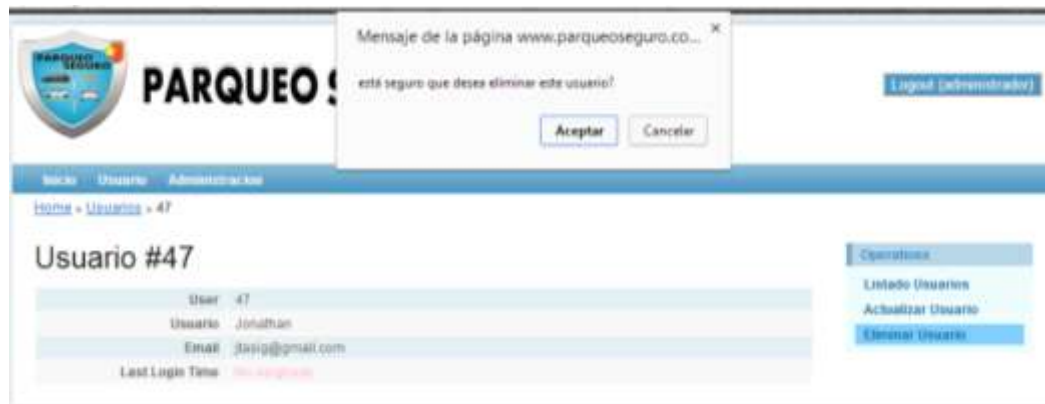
PARQUEO SEGURO

PARQUEO S

Mensaje de la página www.parqueoseguro.co...

×

está seguro que desea eliminar este usuario?

Aceptar

Cancelar

Logout (administrador)

Inicio Usuario Administracion

Home » Usuarios » 47

Usuario #47

| | |
|---|---|
| User | 47 |
| Usuario | Jonathan |
| Email | jtasig@gmail.com |
| Last Login Time | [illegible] |

Operations

Listado Usuarios

Actualizar Usuario

Eliminar Usuario